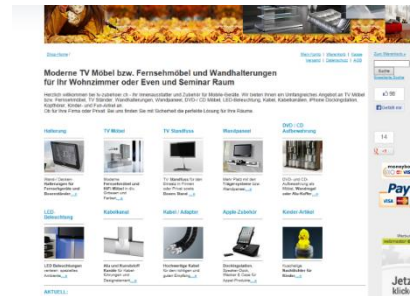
Shop Home

Moderne TV Möbel bzw. Fernsehmöbel und Wandhalterungen für Ihr Wohnzimmer oder Even und Seminar Raum

Suche

Gefällt mir

14

| Halterung | TV Möbel | TV Standfuss | Wandpaneel | DVD / CD Aufbewahrung |
|---|---|---|---|---|
| LCD Beleuchtung | Kabelkanal | Kabel / Adapter | Apple Zubehör | Kinder Artikel |

ARTIKEL

Pay

Jetz
klick